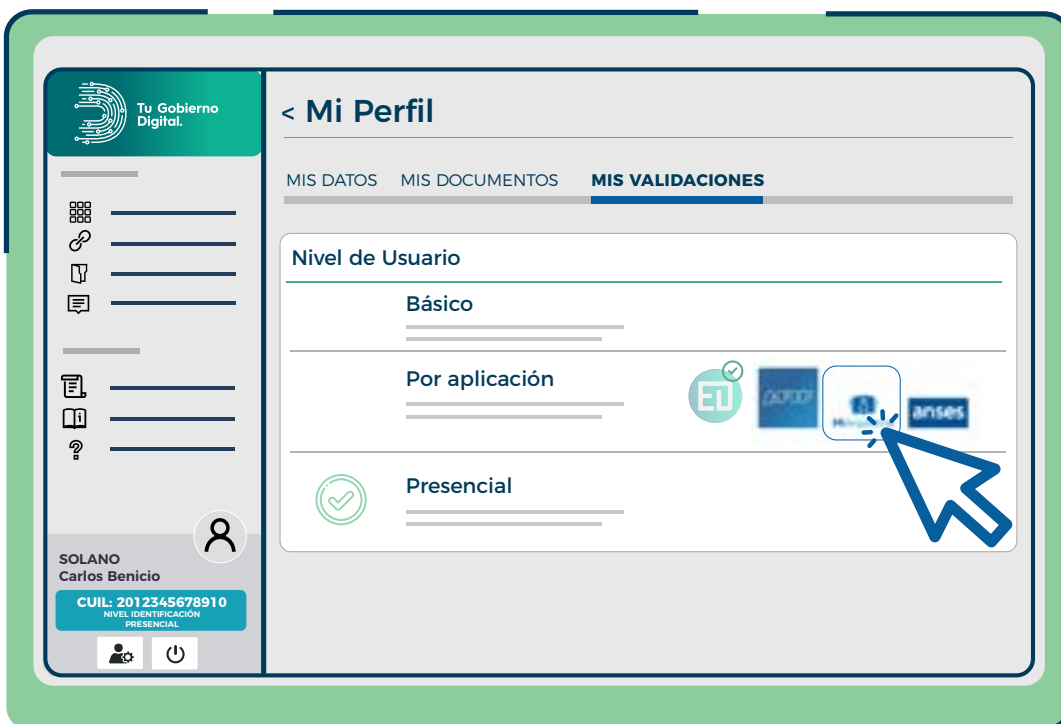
Tu Gobierno Digital.

< Mi Perfil

MIS DATOS MIS DOCUMENTOS MIS VALIDACIONES

Nivel de Usuario

Básico

Por aplicación

EU afip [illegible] anses

Presencial

SOLANO
Carlos Benicio

CUIL: 2012345678910
NIVEL IDENTIFICACIÓN PRESENCIAL